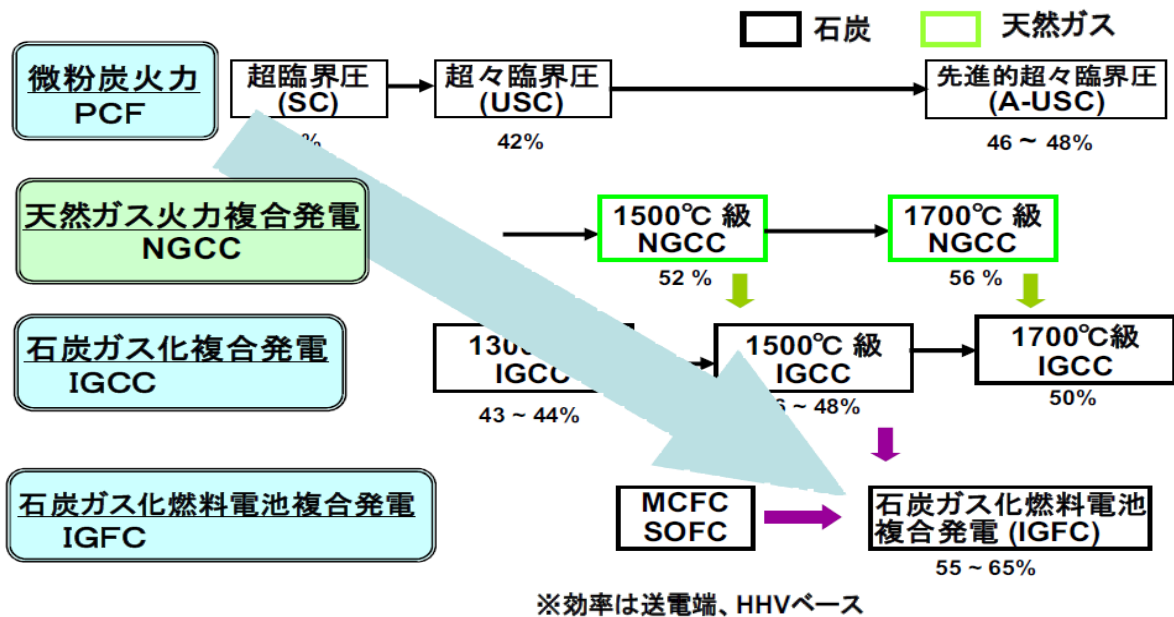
石炭　天然ガス

微粉炭火力
PCF

超臨界圧
(SC)
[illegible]%

超々臨界圧
(USC)
42%

先進的超々臨界圧
(A-USC)
46 〜 48%

天然ガス火力複合発電
NGCC

1500℃ 級
NGCC
52 %

1700℃ 級
NGCC
56 %

石炭ガス化複合発電
IGCC

130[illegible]
IGCC
43 ~ 44%

1500℃ 級
IGCC
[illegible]6 ~ 48%

1700℃級
IGCC
50%

石炭ガス化燃料電池複合発電
IGFC

MCFC
SOFC

石炭ガス化燃料電池
複合発電 (IGFC)
55 ~ 65%

※効率は送電端、HHVベース